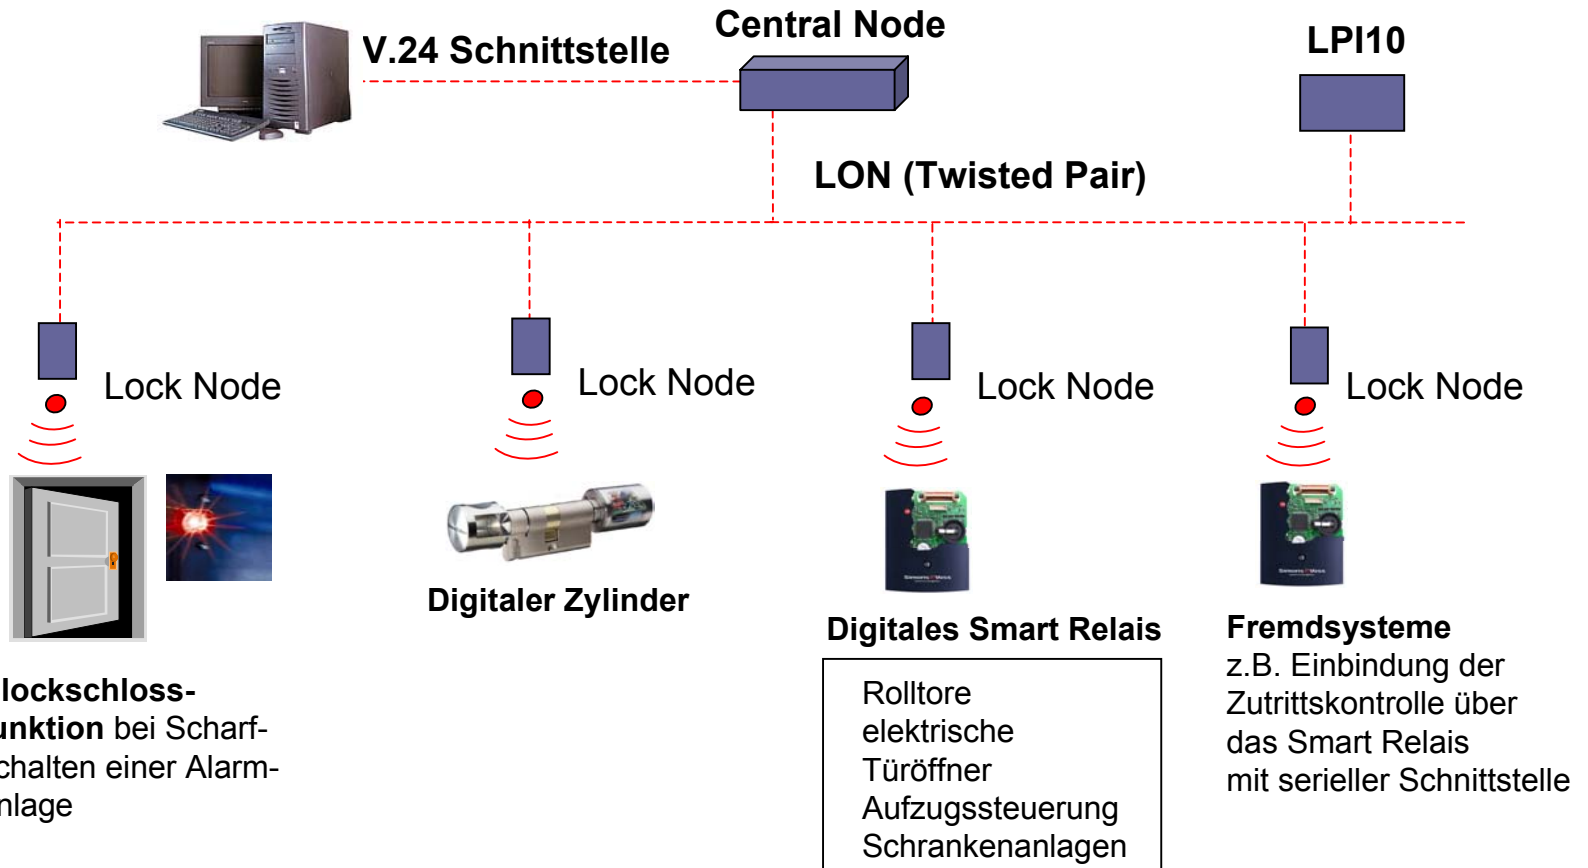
V.24 Schnittstelle

Central Node

LPI10

LON (Twisted Pair)

Lock Node

Lock Node

Lock Node

Lock Node

Digitaler Zylinder

Digitales Smart Relais

Rolltore
elektrische Türöffner
Aufzugssteuerung
Schrankenanlagen

Fremdsysteme
z.B. Einbindung der Zutrittskontrolle über das Smart Relais mit serieller Schnittstelle

lockschloss-unktion bei Scharf-chalten einer Alarm-nlage